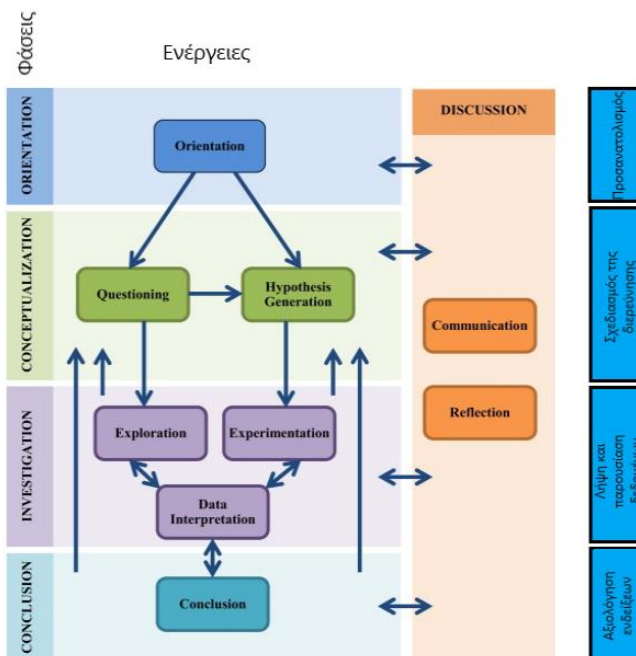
Φάσεις

Ενέργειες

ORIENTATION

CONCEPTUALIZATION

INVESTIGATION

CONCLUSION

Orientation

Questioning

Hypothesis Generation

Exploration

Experimentation

Data Interpretation

Conclusion

DISCUSSION

Communication

Reflection

Προσανατολισμός

Σχεδιασμός της διερεύνησης

Λήψη και παρουσίαση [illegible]

Αξιολόγηση ενδείξεων